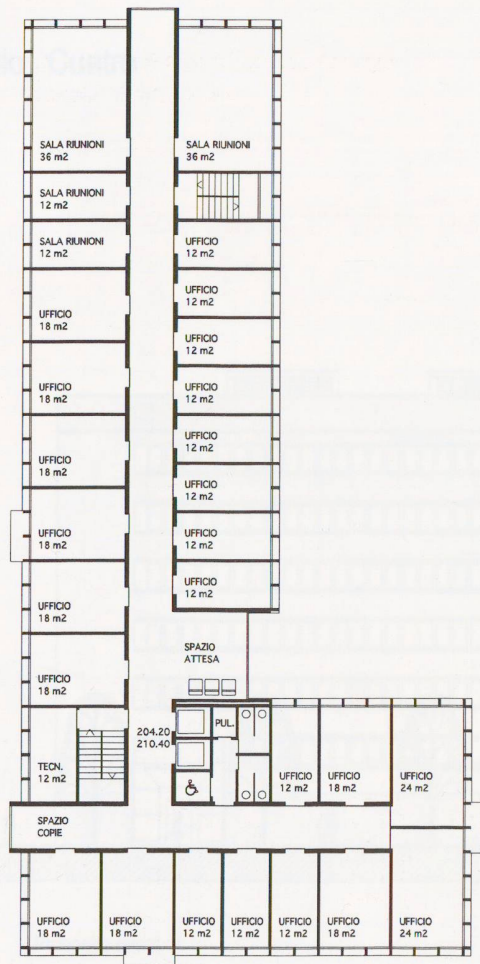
SALA RIUNIONI
36 m2

SALA RIUNIONI
36 m2

SALA RIUNIONI
12 m2

SALA RIUNIONI
12 m2

UFFICIO
12 m2

UFFICIO
12 m2

UFFICIO
18 m2

UFFICIO
12 m2

UFFICIO
18 m2

UFFICIO
12 m2

UFFICIO
12 m2

UFFICIO
18 m2

UFFICIO
12 m2

UFFICIO
18 m2

UFFICIO
12 m2

UFFICIO
12 m2

UFFICIO
18 m2

SPAZIO
ATTESA

UFFICIO
18 m2

PUL.

204.20
210.40

TECN.
12 m2

UFFICIO
12 m2

UFFICIO
18 m2

UFFICIO
24 m2

SPAZIO
COPIE

UFFICIO
18 m2

UFFICIO
18 m2

UFFICIO
12 m2

UFFICIO
12 m2

UFFICIO
12 m2

UFFICIO
18 m2

UFFICIO
24 m2